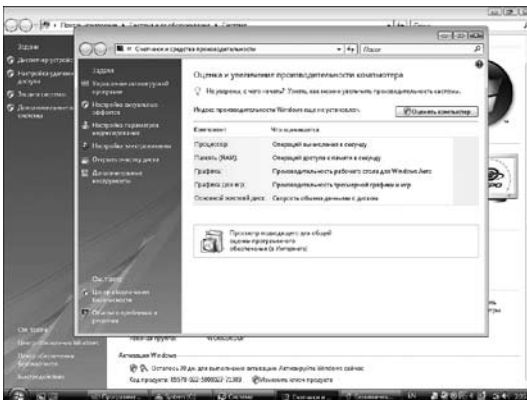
Счетчики и средства производительности
Поиск

Задачи
Управление автозагрузкой программ
Настройка визуальных эффектов
Настройка параметров индексирования
Настройка электропитания
Открыть очистку диска
Дополнительные инструменты

Оценка и увеличение производительности компьютера
Не уверены, с чего начать? Узнать, как можно увеличить производительность системы.
Индекс производительности Windows еще не установлен.
Оценить компьютер

| Компонент | Что оценивается |
|---|---|
| Процессор: | Операций вычисления в секунду |
| Память (RAM): | Операций доступа к памяти в секунду |
| Графика: | Производительность рабочего стола для Windows Aero |
| Графика для игр: | Производительность трехмерной графики и игр |
| Основной жесткий диск: | Скорость обмена данными с диском |

Просмотр и подходящего для общей оценки программного обеспечения (в Интернете)

См. также
Центр обеспечения безопасности
Решение проблем и отчеты

Задачи
Диспетчер устройств
Настройка удаленного доступа
Защита системы
Дополнительные параметры системы

См. также
Центр обновления Windows
Центр обеспечения безопасности
Быстродействие

WORKGROUP
Активация Windows
Осталось 30 дн. для выполнения активации. Активируйте Windows сейчас
Код продукта: 89578-OEM-5999023-21388 Изменить ключ продукта